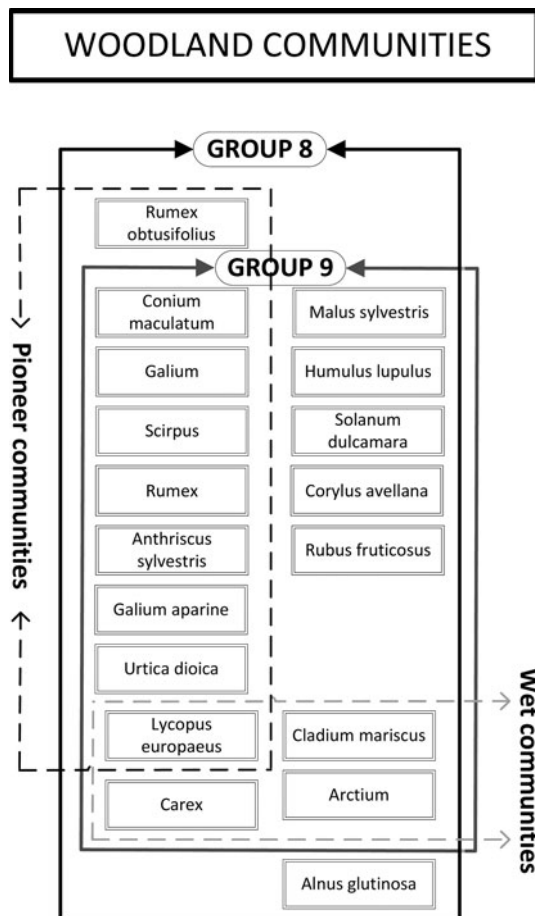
WOODLAND COMMUNITIES

GROUP 8

Pioneer communities

Rumex obtusifolius

GROUP 9

Conium maculatum

Malus sylvestris

Galium

Humulus lupulus

Scirpus

Solanum dulcamara

Rumex

Corylus avellana

Anthriscus sylvestris

Rubus fruticosus

Galium aparine

Urtica dioica

Lycopus europaeus

Cladium mariscus

Carex

Arctium

Alnus glutinosa

Wet communities